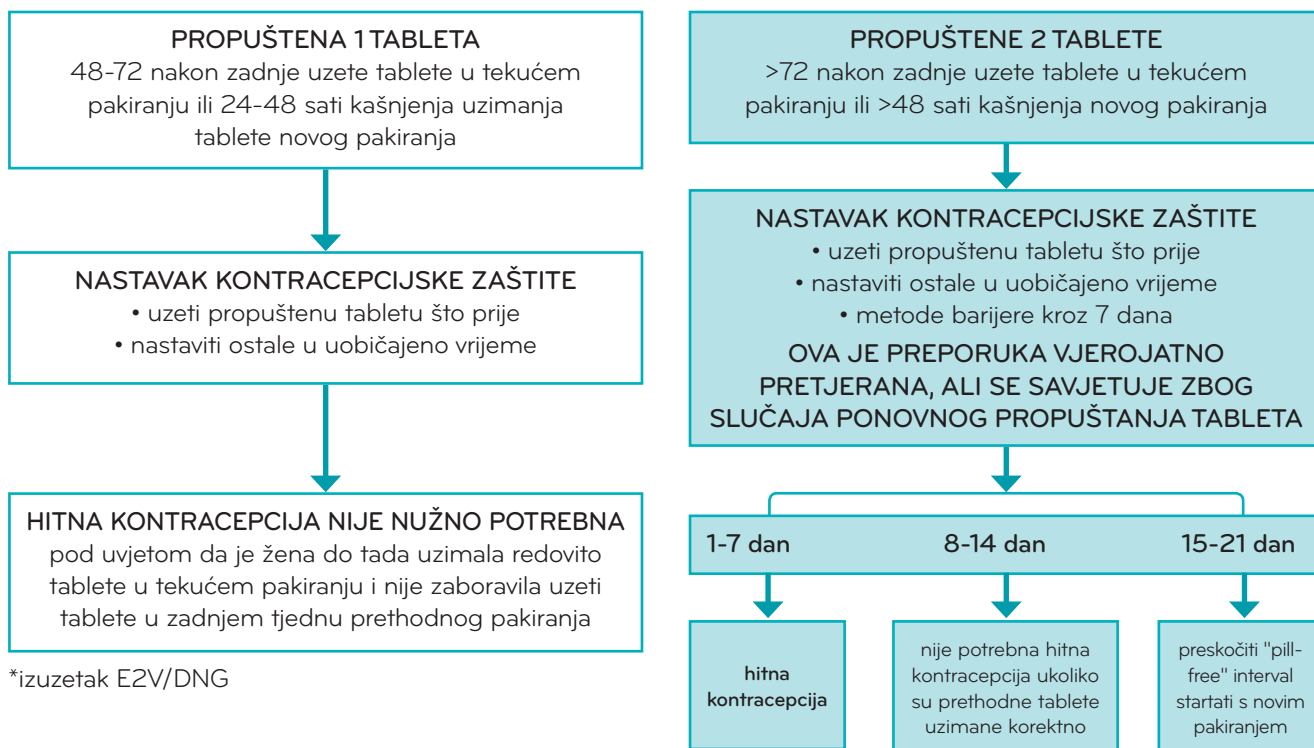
PROPUŠTENA 1 TABLETA
48-72 nakon zadnje uzete tablete u tekućem pakiranju ili 24-48 sati kašnjenja uzimanja tablete novog pakiranja

NASTAVAK KONTRACEPCIJSKE ZAŠTITE
• uzeti propuštenu tabletu što prije
• nastaviti ostale u uobičajeno vrijeme

HITNA KONTRACEPCIJA NIJE NUŽNO POTREBNA
pod uvjetom da je žena do tada uzimala redovito tablete u tekućem pakiranju i nije zaboravila uzeti tablete u zadnjem tjednu prethodnog pakiranja

*izuzetak E2V/DNG

PROPUŠTENE 2 TABLETE
>72 nakon zadnje uzete tablete u tekućem pakiranju ili >48 sati kašnjenja novog pakiranja

NASTAVAK KONTRACEPCIJSKE ZAŠTITE
• uzeti propuštenu tabletu što prije
• nastaviti ostale u uobičajeno vrijeme
• metode barijere kroz 7 dana
OVA JE PREPORUKA VJEROJATNO PRETJERANA, ALI SE SAVJETUJE ZBOG SLUČAJA PONOVNOG PROPUŠTANJA TABLETA

1-7 dan

8-14 dan

15-21 dan

hitna kontracepcija

nije potrebna hitna kontracepcija ukoliko su prethodne tablete uzimane korektno

preskočiti "pill-free" interval startati s novim pakiranjem